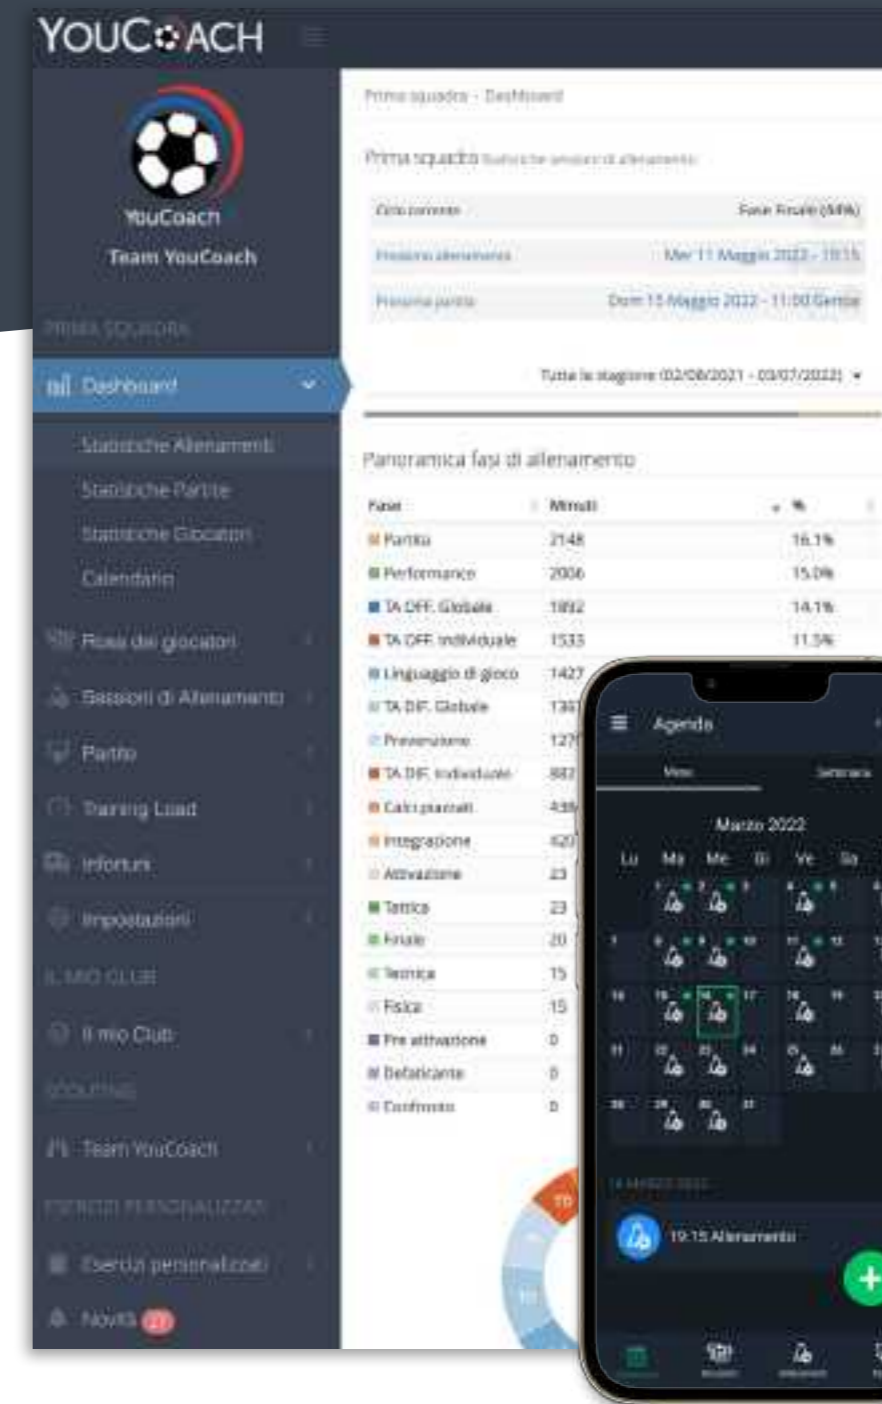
YOUCOACH

YouCoach
Team YouCoach

PRIMA SQUADRA

Dashboard

Statistiche Allenamenti
Statistiche Partite
Statistiche Giocatori
Calendario

Rosa dei giocatori
Sessioni di Allenamento
Partite
Training Load
Infortuni
Impostazioni

IL MIO CLUB
Il mio Club

SCOUTING
Team YouCoach

ESERCIZI PERSONALIZZATI
Esercizi personalizzati
Novità 27

Prima squadra - Dashboard

Prima squadra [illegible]

| Ciclo corrente | Fase Finale (MPA) |
|---|---|
| Prossimo allenamento | Mer 11 Maggio 2022 - 19:15 |
| Prossima partita | Dom 15 Maggio 2022 - 11:00 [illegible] |

Tutta la stagione (02/08/2021 - 03/07/2022)

Panoramica fasi di allenamento

| Fasi | Minuti | % |
|---|---|---|
| Partita | 2148 | 16.1% |
| Performance | 2006 | 15.0% |
| TA OFF. Globale | 1892 | 14.1% |
| TA OFF. Individuale | 1533 | 11.5% |
| Linguaggio di gioco | 1427 | |
| TA DIF. Globale | 136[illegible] | |
| Prevenzione | 127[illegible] | |
| TA DIF. Individuale | 887 | |
| Calci piazzati | 43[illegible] | |
| Integrazione | 420 | |
| Attivazione | 23 | |
| Tattica | 23 | |
| Finale | 20 | |
| Tecnica | 15 | |
| Fisica | 15 | |
| Pre attivazione | 0 | |
| Defaticante | 0 | |
| Confronto | 0 | |

Agenda
Mese
Settimana
Marzo 2022
Lu Ma Me Gi Ve Sa
19:15 Allenamento